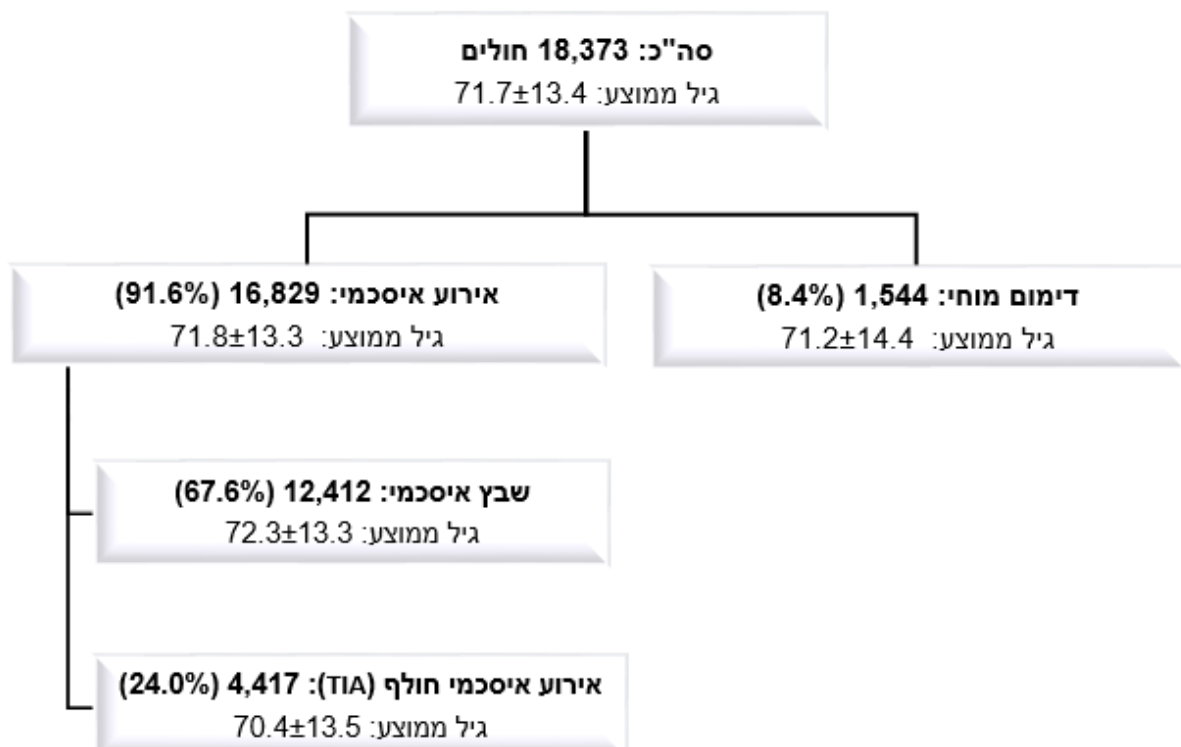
סה"כ: 18,373 חולים
גיל ממוצע: 71.7±13.4

אירוע איסכמי: 16,829 (91.6%)
גיל ממוצע: 71.8±13.3

דימום מוחי: 1,544 (8.4%)
גיל ממוצע: 71.2±14.4

שבץ איסכמי: 12,412 (67.6%)
גיל ממוצע: 72.3±13.3

אירוע איסכמי חולף (TIA): 4,417 (24.0%)
גיל ממוצע: 70.4±13.5